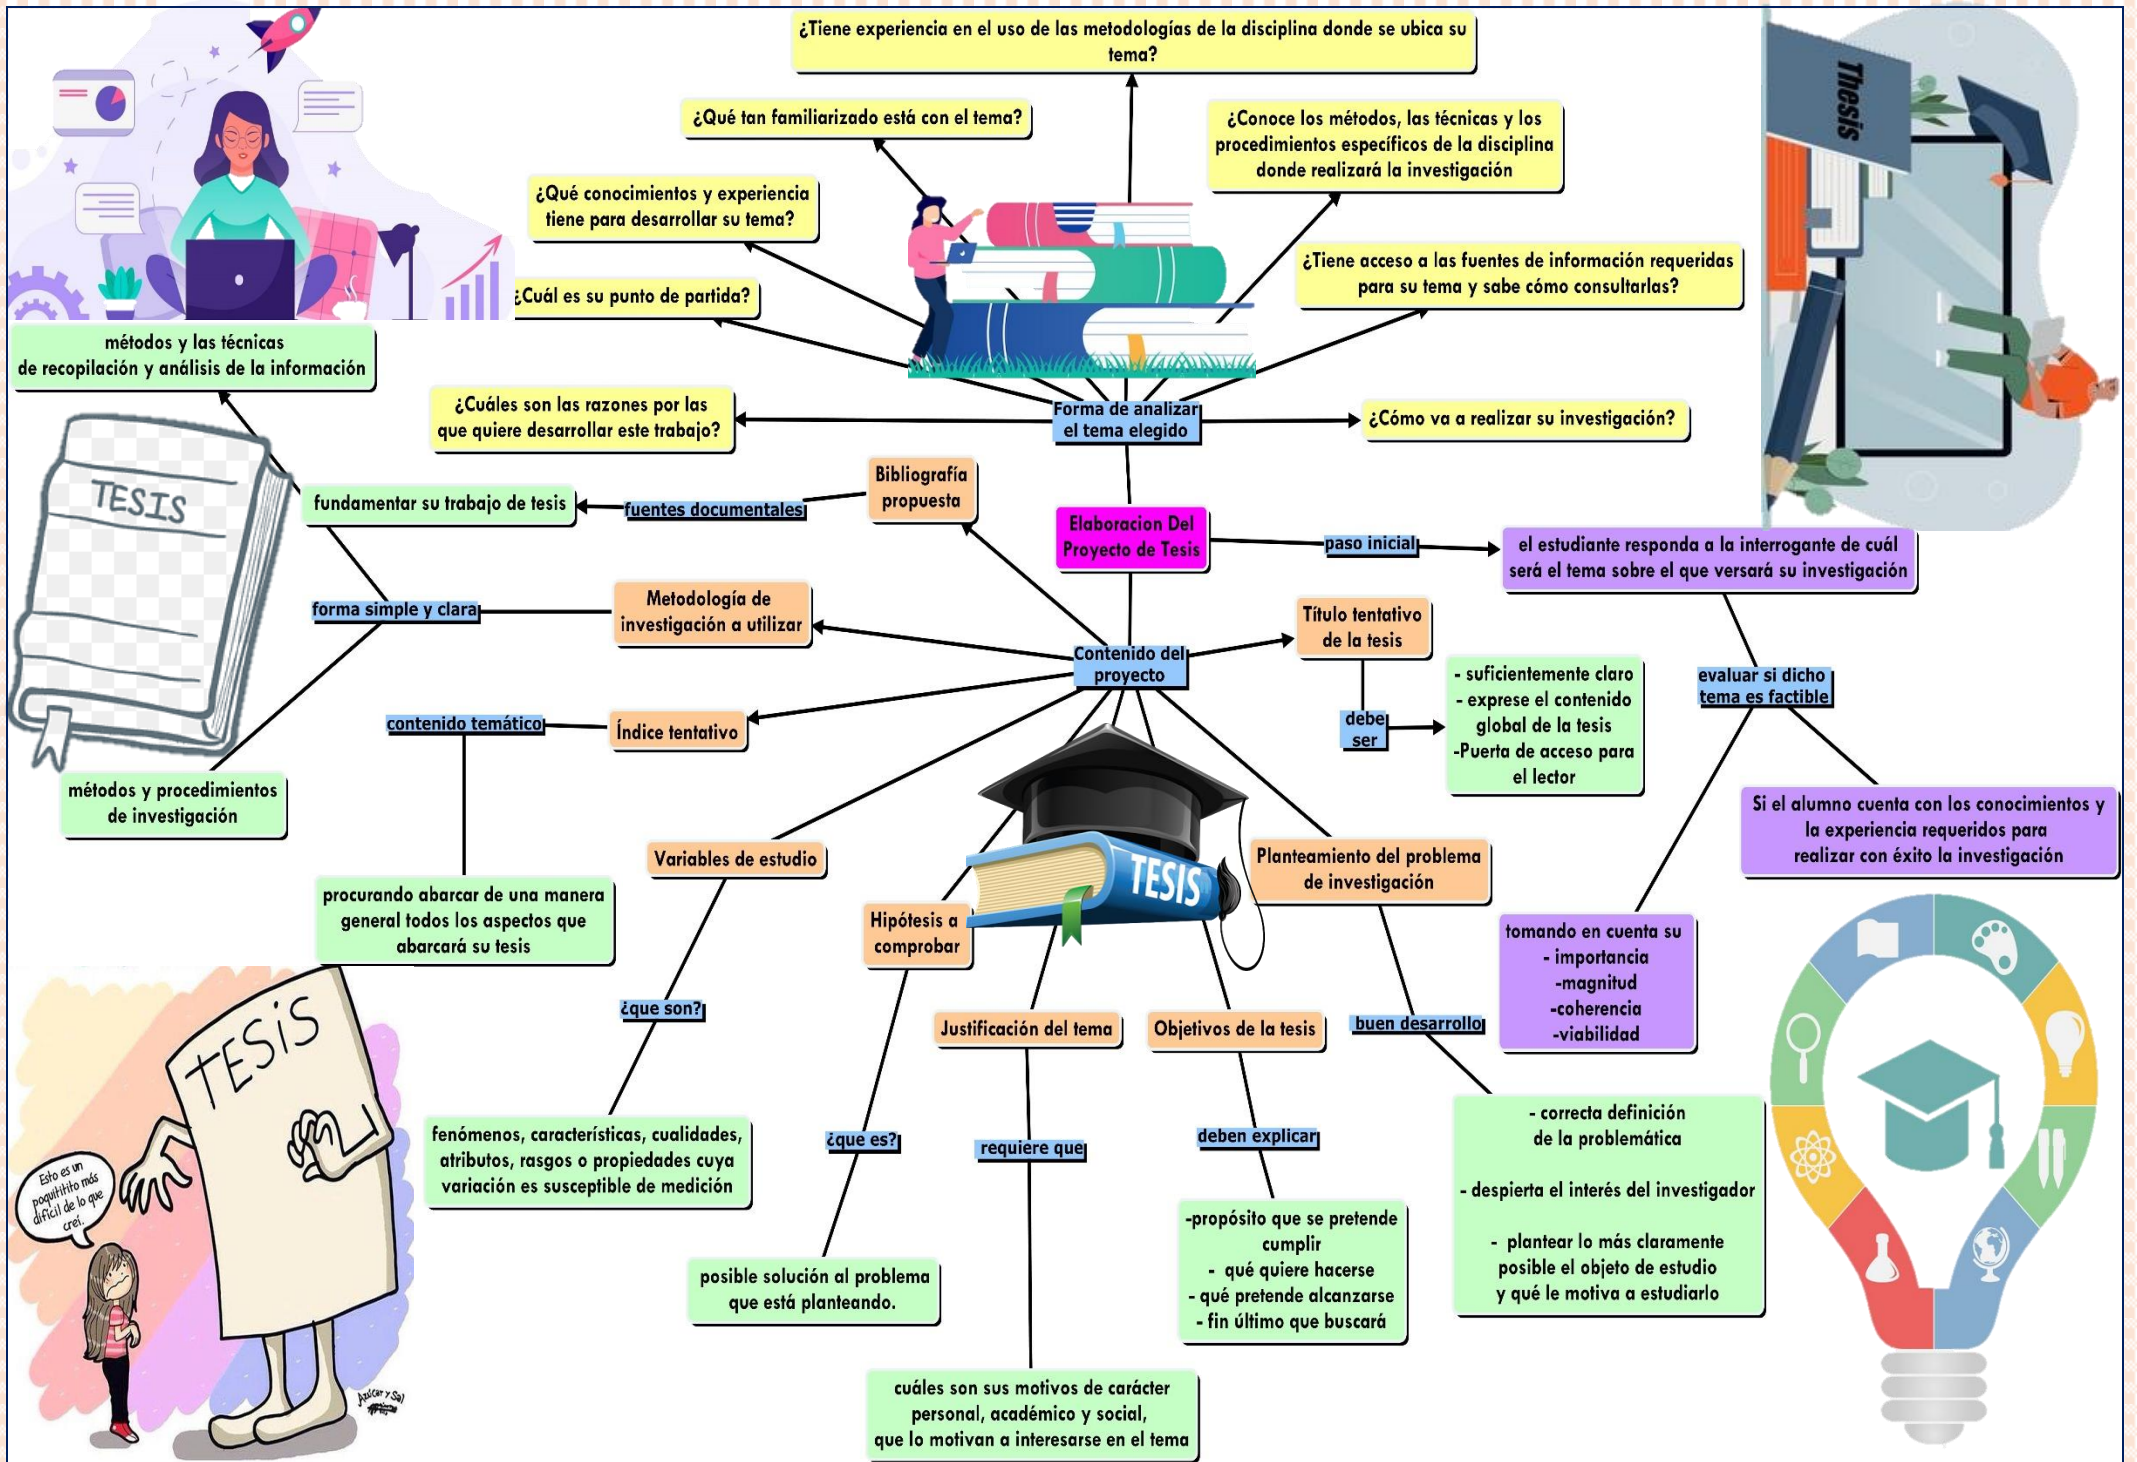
¿Tiene experiencia en el uso de las metodologías de la disciplina donde se ubica su tema?

¿Qué tan familiarizado está con el tema?

¿Conoce los métodos, las técnicas y los procedimientos específicos de la disciplina donde realizará la investigación

¿Qué conocimientos y experiencia tiene para desarrollar su tema?

¿Tiene acceso a las fuentes de información requeridas para su tema y sabe cómo consultarlas?

¿Cuál es su punto de partida?

Thesis

métodos y las técnicas de recopilación y análisis de la información

¿Cuáles son las razones por las que quiere desarrollar este trabajo?

Forma de analizar el tema elegido

¿Cómo va a realizar su investigación?

TESIS

Bibliografía propuesta

fundamentar su trabajo de tesis

fuentes documentales

Elaboracion Del Proyecto de Tesis

paso inicial

el estudiante responda a la interrogante de cuál será el tema sobre el que versará su investigación

forma simple y clara

Metodología de investigación a utilizar

Título tentativo de la tesis

Contenido del proyecto

- suficientemente claro
- exprese el contenido global de la tesis
-Puerta de acceso para el lector

evaluar si dicho tema es factible

debe ser

contenido temático

Índice tentativo

métodos y procedimientos de investigación

Si el alumno cuenta con los conocimientos y la experiencia requeridos para realizar con éxito la investigación

Variables de estudio

TESIS

Planteamiento del problema de investigación

procurando abarcar de una manera general todos los aspectos que abarcará su tesis

Hipótesis a comprobar

tomando en cuenta su
- importancia
-magnitud
-coherencia
-viabilidad

TESIS

¿que son?

Justificación del tema

Objetivos de la tesis

buen desarrollo

Esto es un poquitito más difícil de lo que creí.

fenómenos, características, cualidades, atributos, rasgos o propiedades cuya variación es susceptible de medición

¿que es?

requiere que

deben explicar

- correcta definición de la problemática

- despierta el interés del investigador

- plantear lo más claramente posible el objeto de estudio y qué le motiva a estudiarlo

-propósito que se pretende cumplir
- qué quiere hacerse
- qué pretende alcanzarse
- fin último que buscará

posible solución al problema que está planteando.

Azúcar y Sal

cuáles son sus motivos de carácter personal, académico y social, que lo motivan a interesarse en el tema